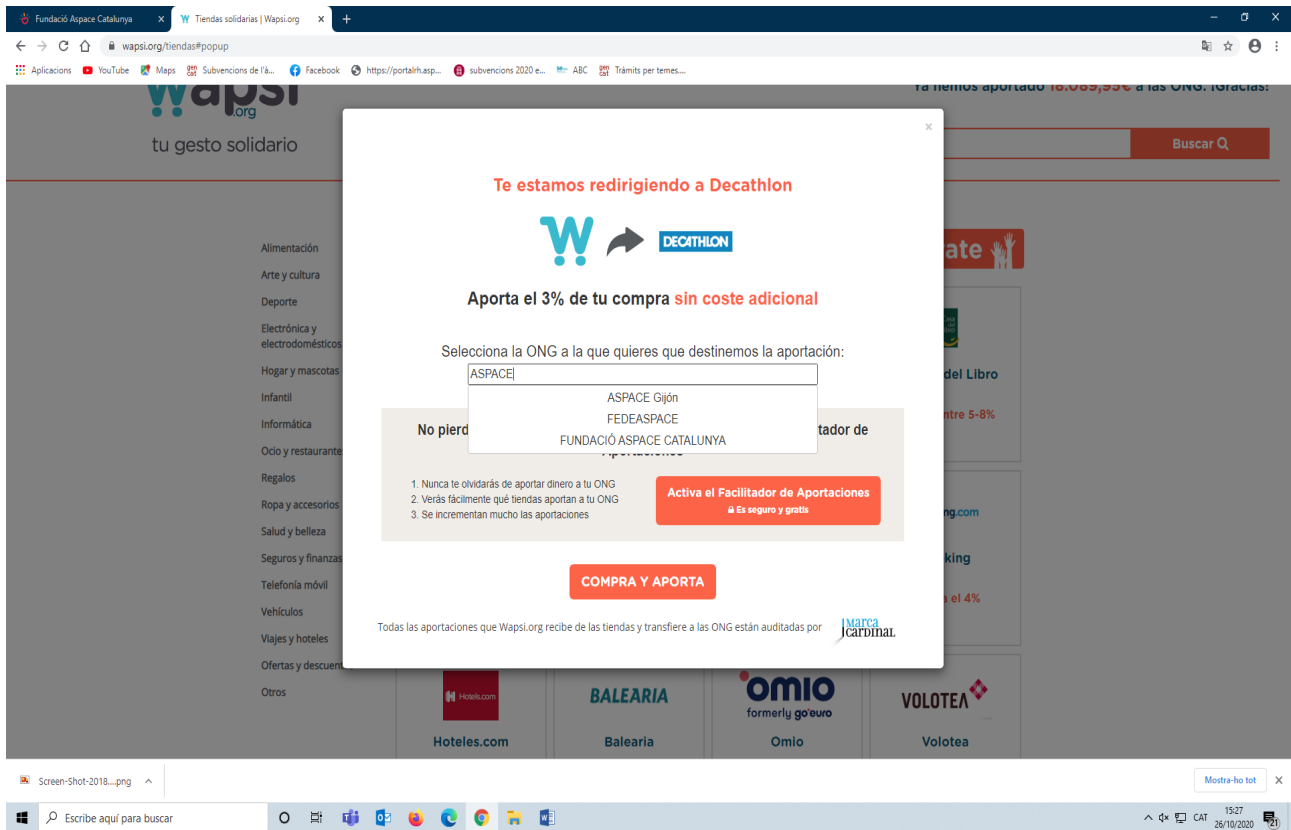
Fundació Aspace Catalunya ×
Tiendas solidarias | Wapsi.org ×
+

wapsi.org/tiendas#popup

Aplicacions YouTube Maps Subvencions de l'à... Facebook https://portalrh.asp... subvencions 2020 e... ABC Tràmits per temes....

wapsi .org
tu gesto solidario

Ya hemos aportado 18.089,95€ a las ONG. ¡Gracias!

Buscar

Alimentación
Arte y cultura
Deporte
Electrónica y electrodomésticos
Hogar y mascotas
Infantil
Informática
Ocio y restaurante
Regalos
Ropa y accesorios
Salud y belleza
Seguros y finanzas
Telefonía móvil
Vehículos
Viajes y hoteles
Ofertas y descuent
Otros

×

Te estamos redirigiendo a Decathlon

DECATHLON

Aporta el 3% de tu compra sin coste adicional

Selecciona la ONG a la que quieres que destinemos la aportación:

ASPACE
ASPACE Gijón
FEDEASPACE
FUNDACIÓ ASPACE CATALUNYA

No pierd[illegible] tador de Aportaciones

1. Nunca te olvidarás de aportar dinero a tu ONG
2. Verás fácilmente qué tiendas aportan a tu ONG
3. Se incrementan mucho las aportaciones

Activa el Facilitador de Aportaciones
Es seguro y gratis

COMPRA Y APORTA

Todas las aportaciones que Wapsi.org recibe de las tiendas y transfiere a las ONG están auditadas por Marca Cardinal

ate
del Libro
ntre 5-8%
ng.com
king
a el 4%

Hotels.com
Hoteles.com
BALEARIA
Balearia
omio formerly go euro
Omio
VOLOTEA
Volotea

Screen-Shot-2018....png
Mostra-ho tot ×

Escribe aquí para buscar
CAT 15:27 26/10/2020 21